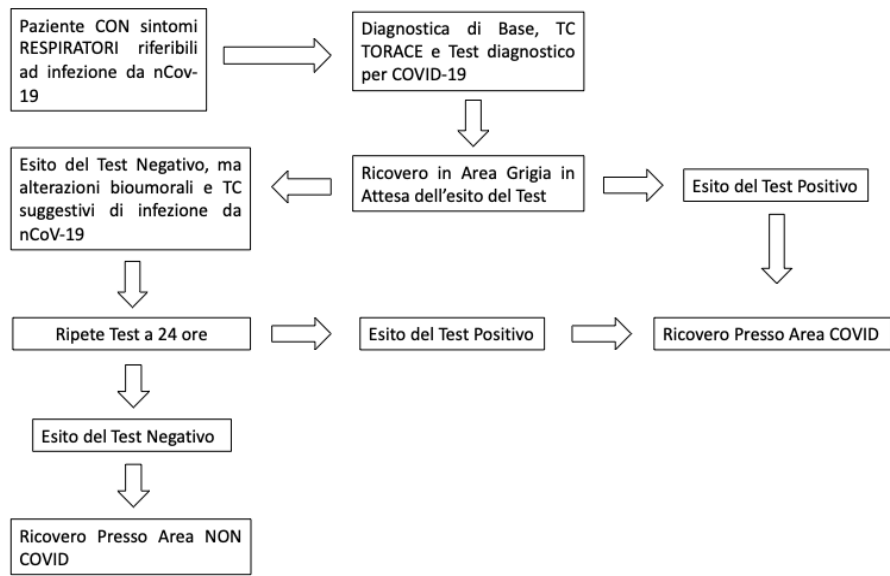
Paziente CON sintomi RESPIRATORI riferibili ad infezione da nCov-19

Diagnostica di Base, TC TORACE e Test diagnostico per COVID-19

Esito del Test Negativo, ma alterazioni bioumorali e TC suggestivi di infezione da nCoV-19

Ricovero in Area Grigia in Attesa dell'esito del Test

Esito del Test Positivo

Ripete Test a 24 ore

Esito del Test Positivo

Ricovero Presso Area COVID

Esito del Test Negativo

Ricovero Presso Area NON COVID